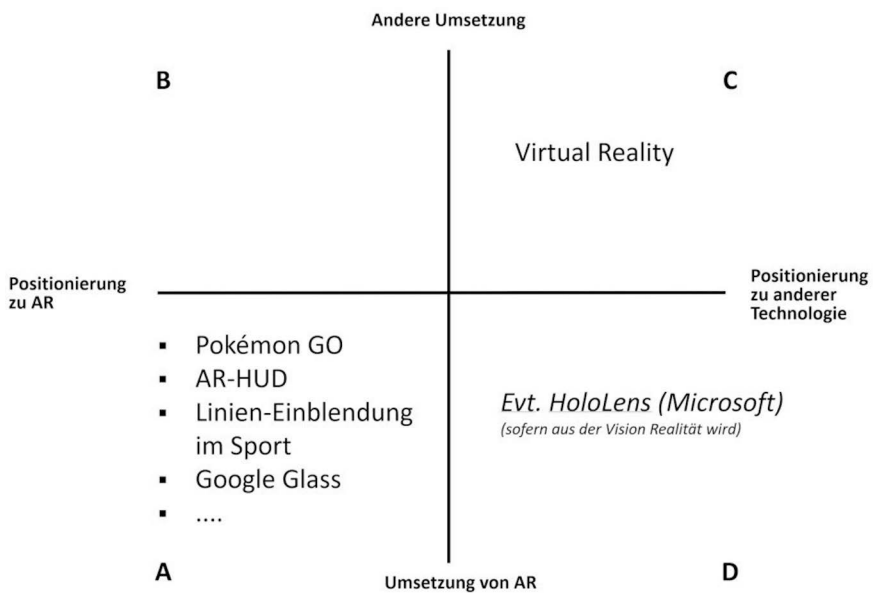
Andere Umsetzung

B

C

Virtual Reality

Positionierung zu AR

Positionierung zu anderer Technologie

- Pokémon GO
- AR-HUD
- Linien-Einblendung im Sport
- Google Glass
- ....

Evt. HoloLens (Microsoft)
(sofern aus der Vision Realität wird)

A

Umsetzung von AR

D